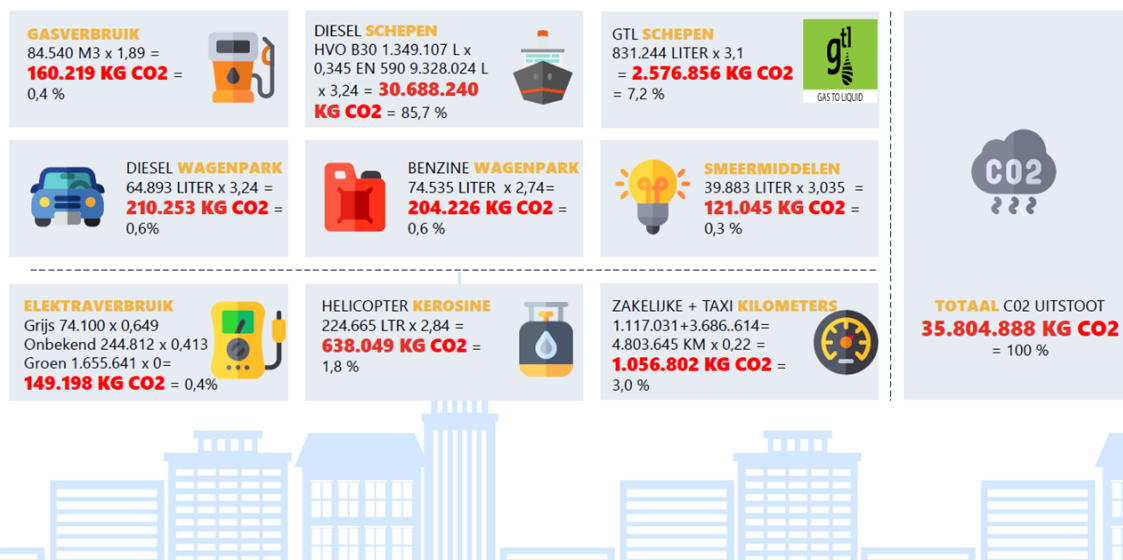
GASVERBRUIK
84.540 M3 x 1,89 =
160.219 KG CO2 =
0,4 %

DIESEL SCHEPEN
HVO B30 1.349.107 L x 0,345 EN 590 9.328.024 L x 3,24 = 30.688.240 KG CO2 = 85,7 %

GTL SCHEPEN
831.244 LITER x 3,1
= 2.576.856 KG CO2
= 7,2 %

gtl
GAS TO LIQUID

DIESEL WAGENPARK
64.893 LITER x 3,24 =
210.253 KG CO2 =
0,6%

BENZINE WAGENPARK
74.535 LITER x 2,74=
204.226 KG CO2 =
0,6 %

SMEERMIDDELEN
39.883 LITER x 3,035 =
121.045 KG CO2 =
0,3 %

CO2

ELEKTRAVERBRUIK
Grijs 74.100 x 0,649
Onbekend 244.812 x 0,413
Groen 1.655.641 x 0=
149.198 KG CO2 = 0,4%

HELICOPTER KEROSINE
224.665 LTR x 2,84 =
638.049 KG CO2 =
1,8 %

ZAKELIJKE + TAXI KILOMETERS
1.117.031+3.686..614=
4.803.645 KM x 0,22 =
1.056.802 KG CO2 =
3,0 %

TOTAAL C02 UITSTOOT
35.804.888 KG CO2
= 100 %